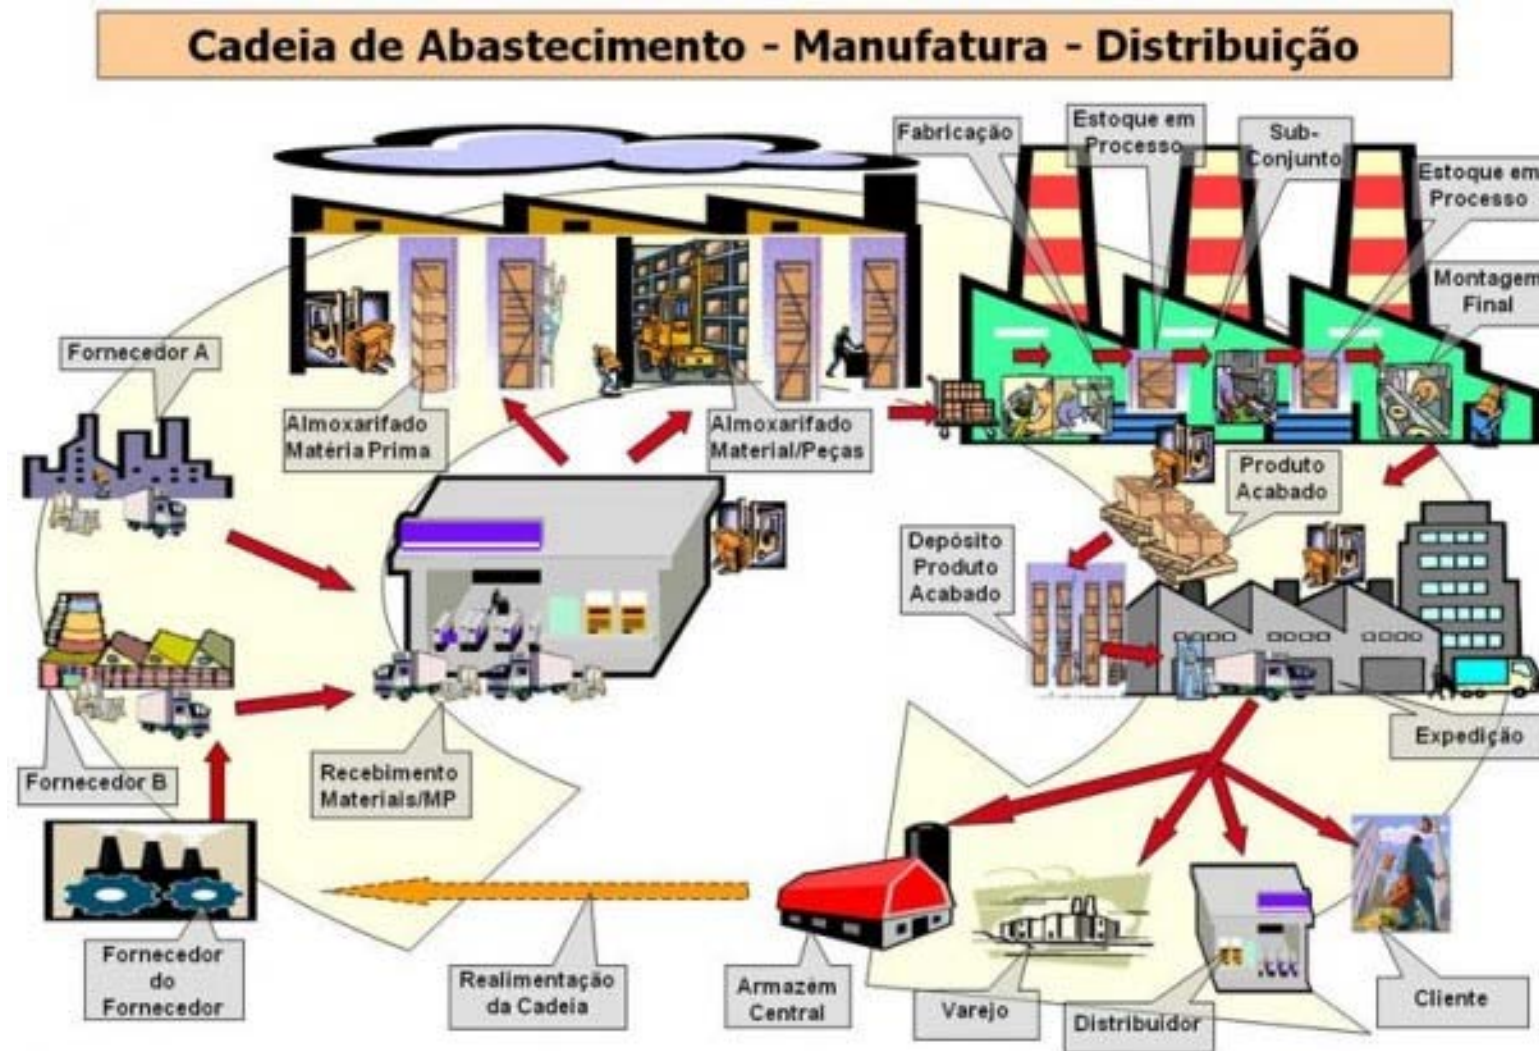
Cadeia de Abastecimento - Manufatura - Distribuição

Fabricação

Estoque em Processo

Sub-Conjunto

Estoque em Processo

Montagem Final

Fornecedor A

Almoxarifado Matéria Prima

Almoxarifado Material/Peças

Produto Acabado

Depósito Produto Acabado

Expedição

Fornecedor B

Recebimento Materiais/MP

Fornecedor do Fornecedor

Realimentação da Cadeia

Armazem Central

Varejo

Distribuidor

Cliente